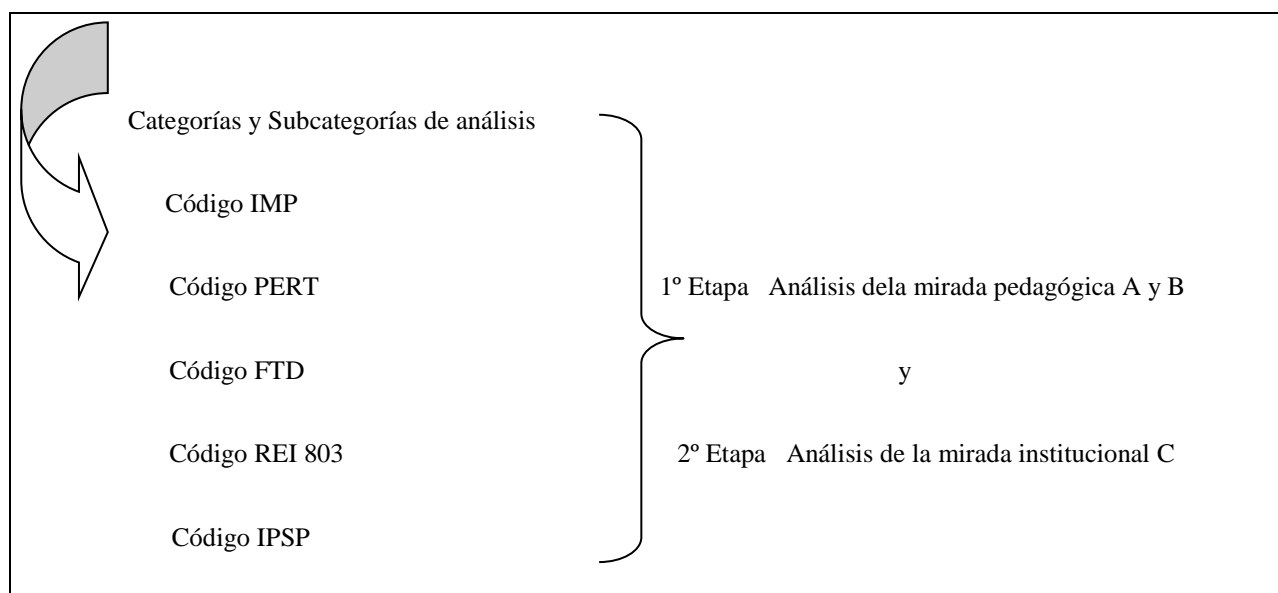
Categorías y Subcategorías de análisis

Código IMP

Código PERT

Código FTD

Código REI 803

Código IPSP

1º Etapa Análisis dela mirada pedagógica A y B

y

2º Etapa Análisis de la mirada institucional C